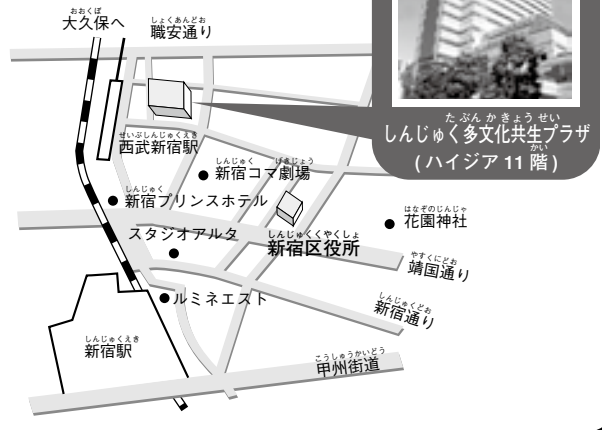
おおくぼ
大久保へ

しょくあんどおり
職安通り

たぶんかきょうせい
しんじゅく多文化共生プラザ
かい
(ハイジア 11 階)

せいぶしんじゅくえき
西武新宿駅

しんじゅく げきじょう
● 新宿コマ劇場

しんじゅく
● 新宿プリンスホテル

はなぞのじんじゃ
● 花園神社

スタジオアルタ ●

しんじゅくくやくしょ
新宿区役所

やすくにどおり
靖国通り

● ルミネエスト

しんじゅくどおり
新宿通り

しんじゅくえき
新宿駅

こうしゅうかいどう
甲州街道